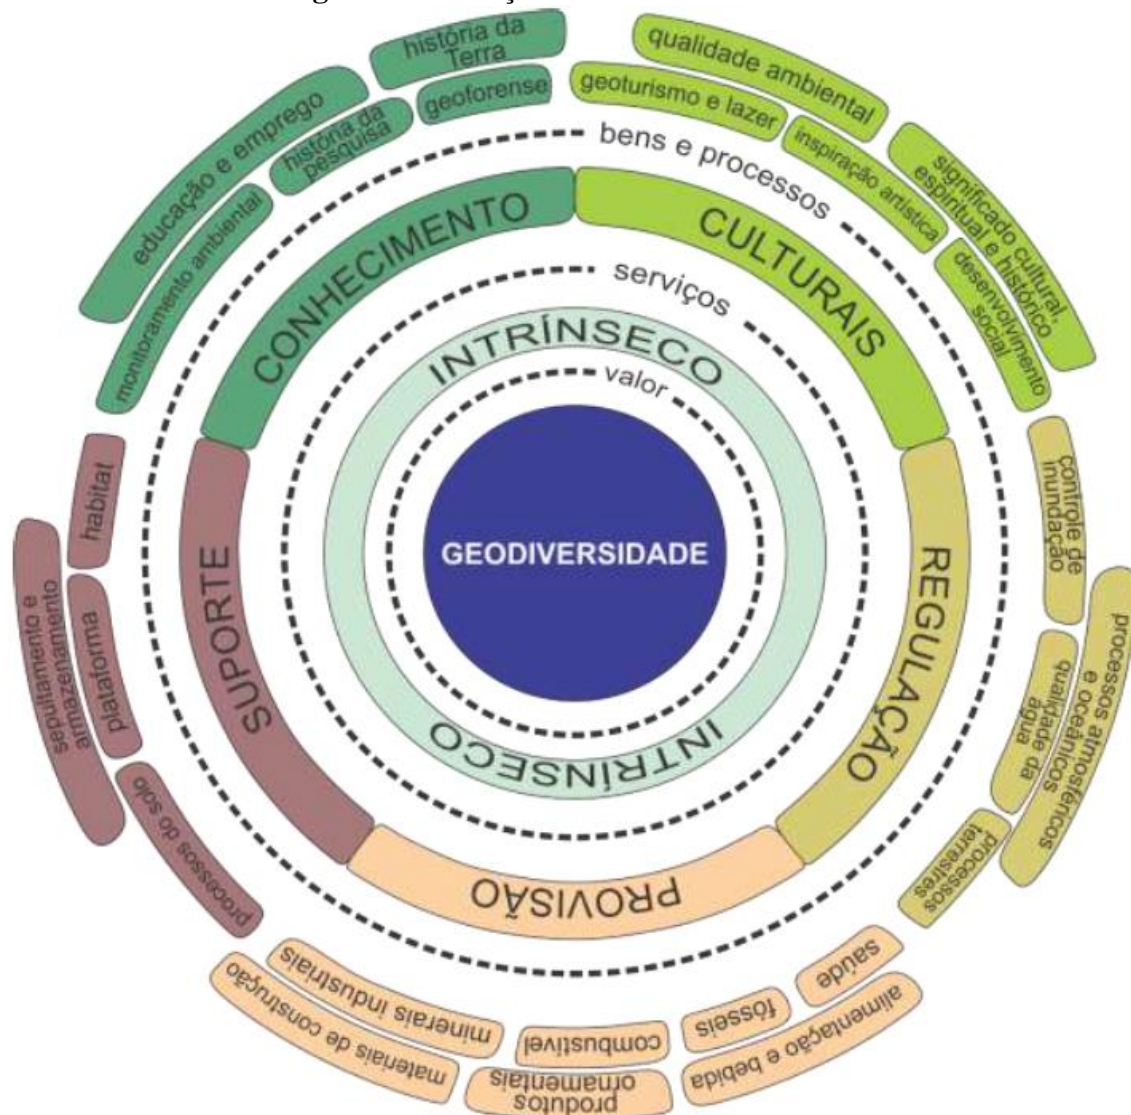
GEODIVERSIDADE

valor

INTRÍNSECO

INTRÍNSECO

serviços

CONHECIMENTO

CULTURAIS

REGULAÇÃO

PROVISÃO

SUPORTE

bens e processos

monitoramento ambiental

educação e emprego

história da pesquisa

história da Terra

geoforense

qualidade ambiental

geoturismo e lazer

inspiração artística

significado cultural, espiritual e histórico

desenvolvimento social

controle de inundação

processos atmosféricos e oceânicos

qualidade da água

processos terrestres

saúde

alimentação e bebida

fósseis

combustível

produtos ornamentais

minerais industriais

materiais de construção

processos do solo

plataforma

sepultamento e armazenamento

habitat